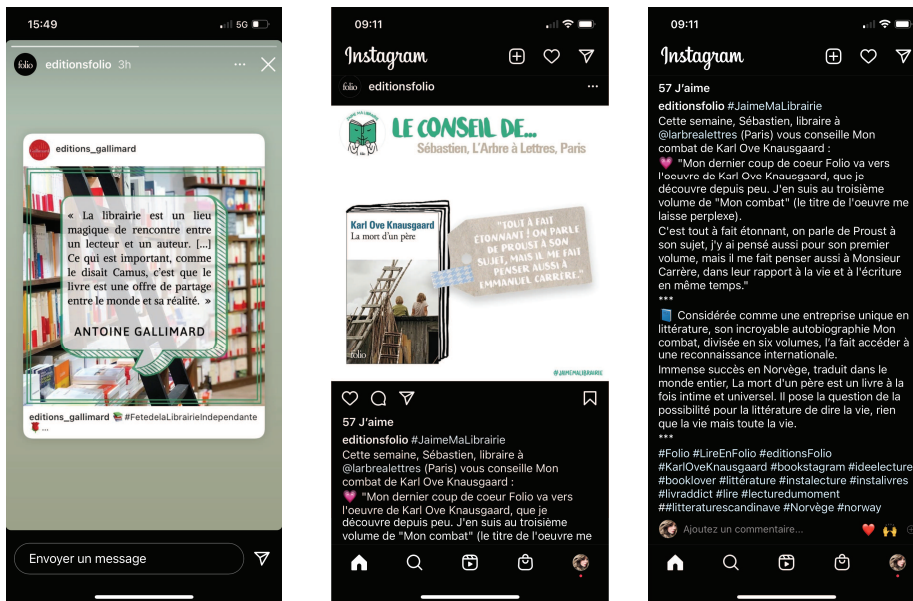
15:49 5G

folio editionsfolio 3h

editions_gallimard

« La librairie est un lieu magique de rencontre entre un lecteur et un auteur. [...] Ce qui est important, comme le disait Camus, c'est que le livre est une offre de partage entre le monde et sa réalité. »

ANTOINE GALLIMARD

editions_gallimard 📚 #FetedelaLibrairieIndependante 🌹 ...

Envoyer un message

09:11

Instagram

folio editionsfolio

J'AIME MA LIBRAIRIE

LE CONSEIL DE...

Sébastien, L'Arbre à Lettres, Paris

Karl Ove Knausgaard

La mort d'un père

folio

"TOUT À FAIT ÉTONNANT ! ON PARLE DE PROUST À SON SUJET, MAIS IL ME FAIT PENSER AUSSI À EMMANUEL CARRÈRE."

@JAIMEMALIBRAIRIE

57 J'aime

editionsfolio #JaimeMaLibrairie

Cette semaine, Sébastien, libraire à @larbrealettres (Paris) vous conseille Mon combat de Karl Ove Knausgaard :

💗 "Mon dernier coup de coeur Folio va vers l'oeuvre de Karl Ove Knausgaard, que je découvre depuis peu. J'en suis au troisième volume de "Mon combat" (le titre de l'oeuvre me

09:11

Instagram

57 J'aime

editionsfolio #JaimeMaLibrairie

Cette semaine, Sébastien, libraire à @larbrealettres (Paris) vous conseille Mon combat de Karl Ove Knausgaard :

💗 "Mon dernier coup de coeur Folio va vers l'oeuvre de Karl Ove Knausgaard, que je découvre depuis peu. J'en suis au troisième volume de "Mon combat" (le titre de l'oeuvre me laisse perplexe).

C'est tout à fait étonnant, on parle de Proust à son sujet, j'y ai pensé aussi pour son premier volume, mais il me fait penser aussi à Monsieur Carrère, dans leur rapport à la vie et à l'écriture en même temps."

***

📘 Considérée comme une entreprise unique en littérature, son incroyable autobiographie Mon combat, divisée en six volumes, l'a fait accéder à une reconnaissance internationale.

Immense succès en Norvège, traduit dans le monde entier, La mort d'un père est un livre à la fois intime et universel. Il pose la question de la possibilité pour la littérature de dire la vie, rien que la vie mais toute la vie.

***

#Folio #LireEnFolio #editionsFolio #KarlOveKnausgaard #bookstagram #ideelecture #booklover #littérature #instalecture #instalivres #livraddict #lire #lecturedumoment ##litteraturescandinave #Norvège #norway

Ajoutez un commentaire... ❤️ 🙌